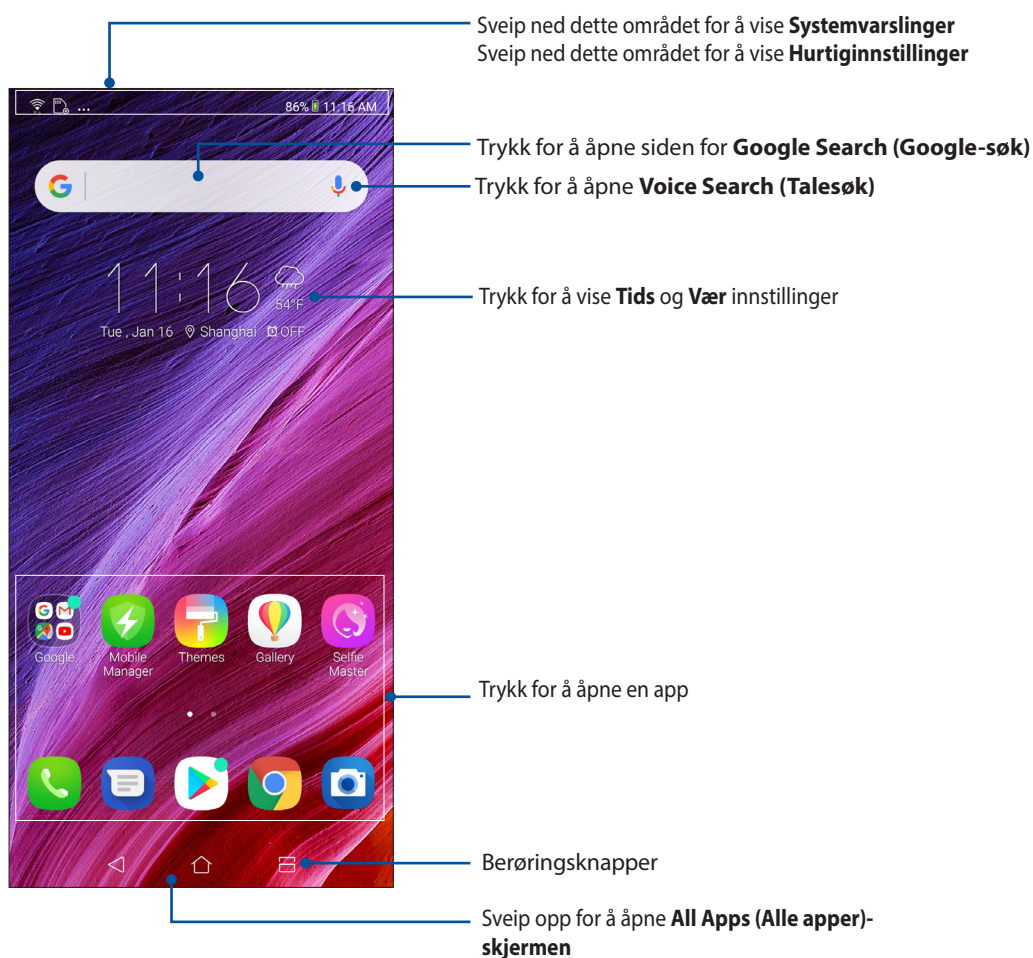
Sveip ned dette området for å vise **Systemvarslinger**
Sveip ned dette området for å vise **Hurtiginnstillinger**

86% 11:16 AM

Trykk for å åpne siden for **Google Search (Google-søk)**

Trykk for å åpne **Voice Search (Talesøk)**

11:16
54°F
Tue , Jan 16 Shanghai OFF

Trykk for å vise **Tids** og **Vær** innstillinger

Google
Mobile Manager
Themes
Gallery
Selfie Master

Trykk for å åpne en app

Berøringsknapper

Sveip opp for å åpne **All Apps (Alle apper)-skjermen**